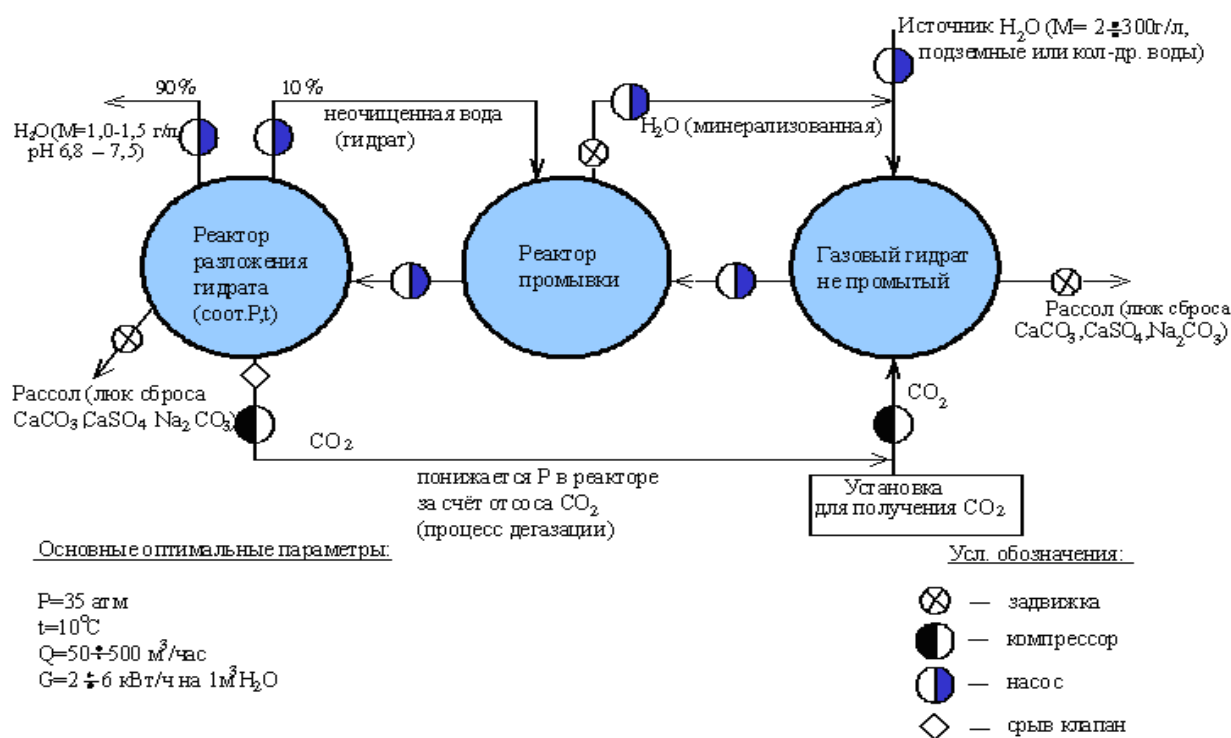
Источник $H_2O$ (M= 2÷300г/л, подземные или кол-др. воды)

90%

10%

$H_2O$(M=1,0-1,5 г/л, pH 6,8 – 7,5)

неочищенная вода (гидрат)

$H_2O$ (минерализованная)

Реактор разложения гидрата (соот.P,t)

Реактор промывки

Газовый гидрат не промытый

Рассол (люк сброса $CaCO_3$,$CaSO_4$,$Na_2CO_3$)

Рассол (люк сброса $CaCO_3$ $CaSO_4$ $Na_2$ $CO_3$)

$CO_2$

$CO_2$

понижается P в реакторе за счёт отсоса $CO_2$ (процесс дегазации)

Установка для получения $CO_2$

Основные оптимальные параметры:

P=35 атм
t=10°C
Q=50÷500 $м^3$/час
G=2÷6 кВт/ч на 1$м^3$ $H_2O$

Усл. обозначения:

— задвижка
— компрессор
— насос
— срыв клапан